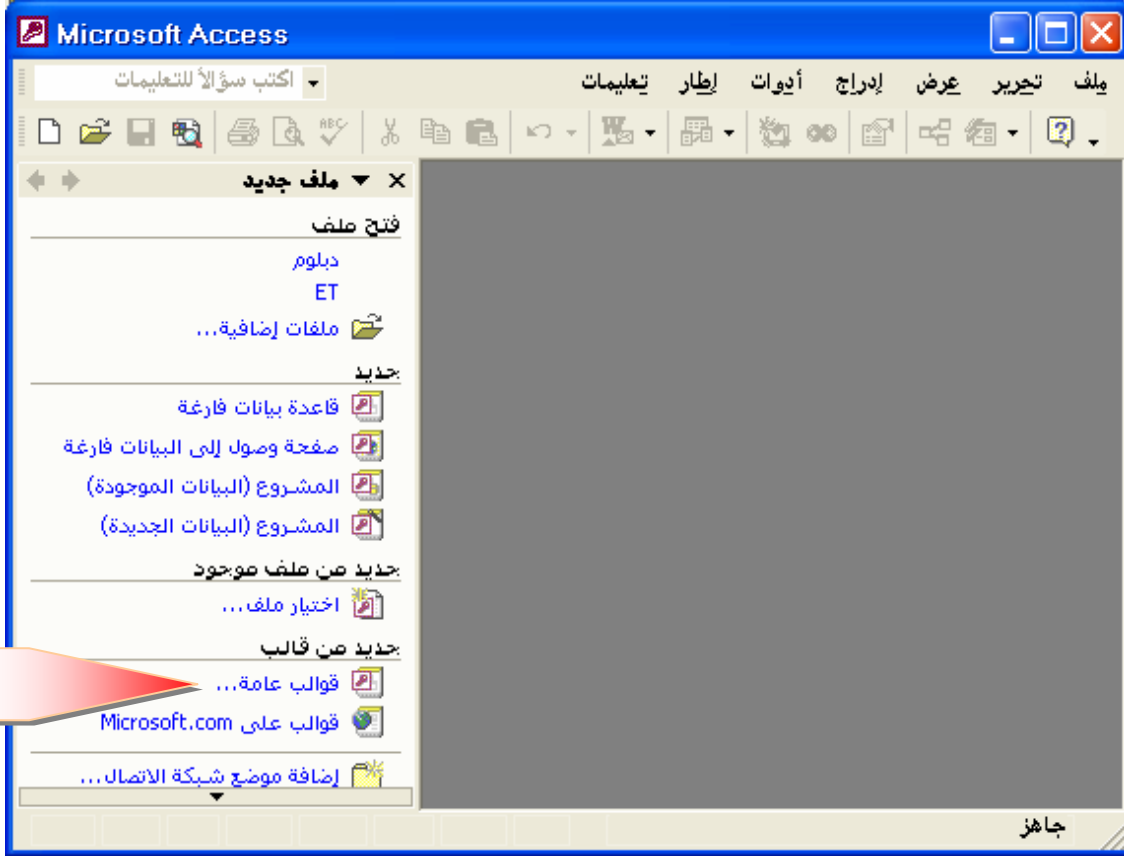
Microsoft Access

ملف تحرير عرض إدراج أدوات إطار تعليمات

اكتب سؤالاً للتعليمات

ملف جديد

فتح ملف

دبلوم

ET

ملفات إضافية...

جديد

قاعدة بيانات فارغة

صفحة وصول إلى البيانات فارغة

المشروع (البيانات الموجودة)

المشروع (البيانات الجديدة)

جديد من ملف موجود

اختيار ملف...

جديد من قالب

قوالب عامة...

قوالب على Microsoft.com

إضافة موضع شبكة الاتصال...

جاهز